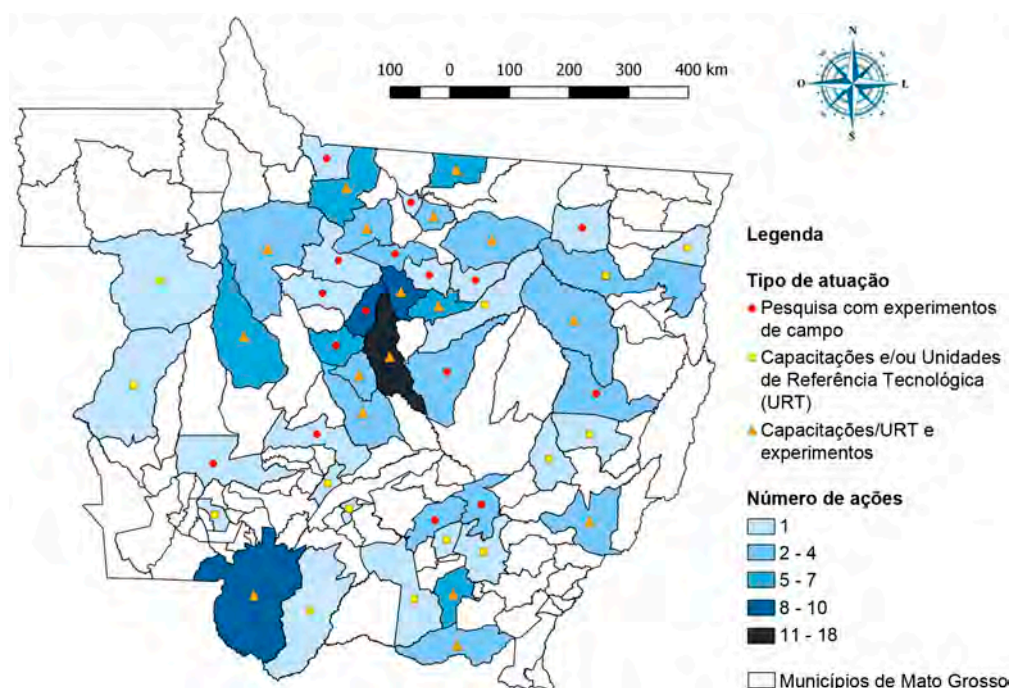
100 0 100 200 300 400 km

N
O L
S

Legenda

Tipo de atuação
Pesquisa com experimentos de campo
Capacitações e/ou Unidades de Referência Tecnológica (URT)
Capacitações/URT e experimentos

Número de ações
1
2 - 4
5 - 7
8 - 10
11 - 18

Municípios de Mato Grosso